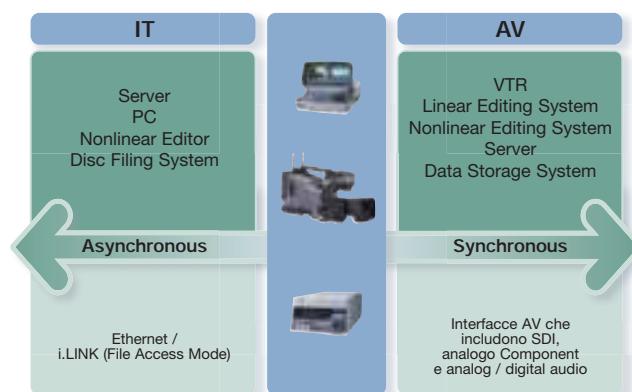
IT

Server
PC
Nonlinear Editor
Disc Filing System

Asynchronous

Ethernet / i.LINK (File Access Mode)

AV

VTR
Linear Editing System
Nonlinear Editing System
Server
Data Storage System

Synchronous

Interfacce AV che includono SDI, analogo Component e analog / digital audio